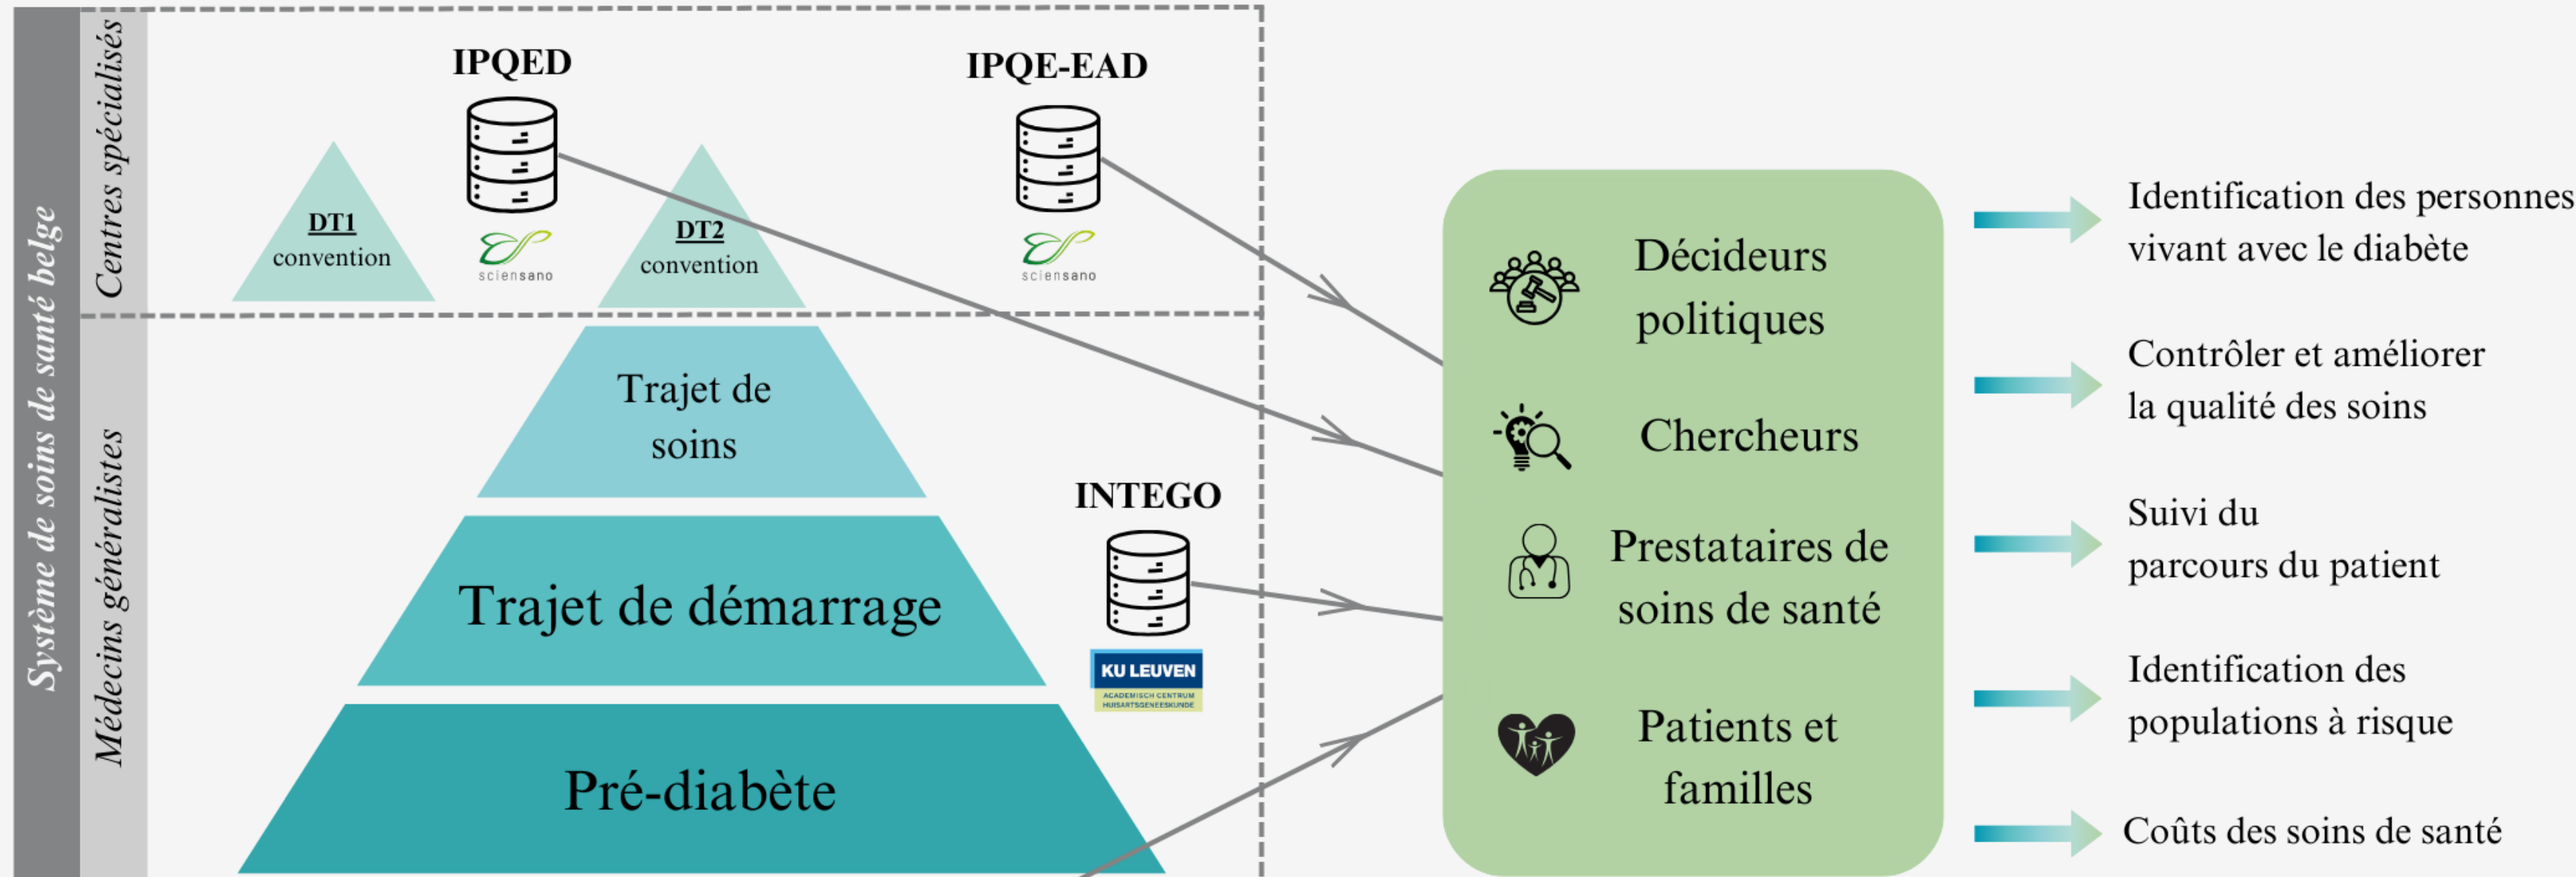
Système de soins de santé belge

Centres spécialisés

Médecins généralistes

IPQED

IPQE-EAD

DT1
convention

sciensano

DT2
convention

sciensano

Trajet de soins

Trajet de démarrage

Pré-diabète

INTEGO

KU LEUVEN
ACADEMISCH CENTRUM HUISARTSGENEESKUNDE

Décideurs politiques

Chercheurs

Prestataires de soins de santé

Patients et familles

Identification des personnes vivant avec le diabète

Contrôler et améliorer la qualité des soins

Suivi du parcours du patient

Identification des populations à risque

Coûts des soins de santé